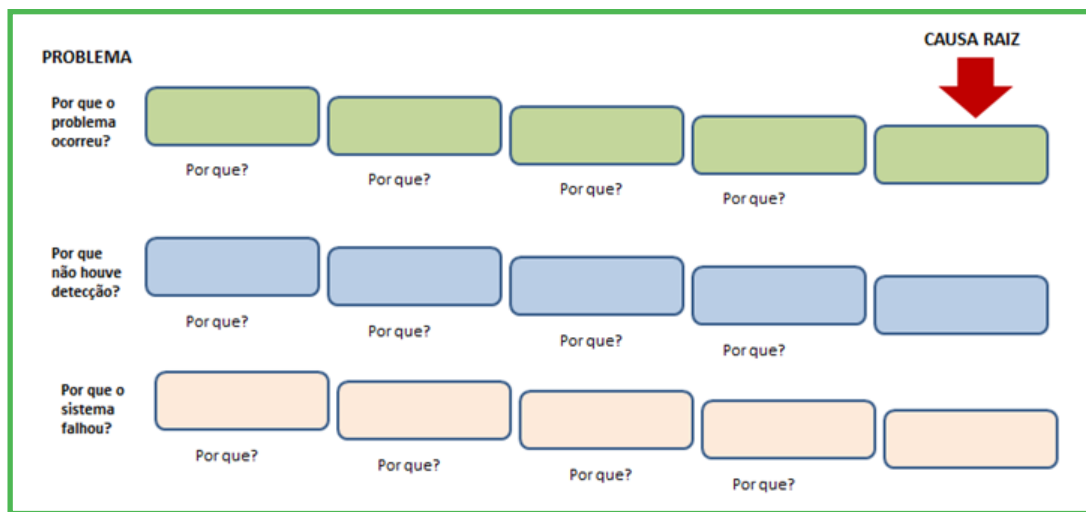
PROBLEMA

CAUSA RAIZ

Por que o problema ocorreu?

Por que?

Por que?

Por que?

Por que?

Por que não houve detecção?

Por que?

Por que?

Por que?

Por que?

Por que o sistema falhou?

Por que?

Por que?

Por que?

Por que?